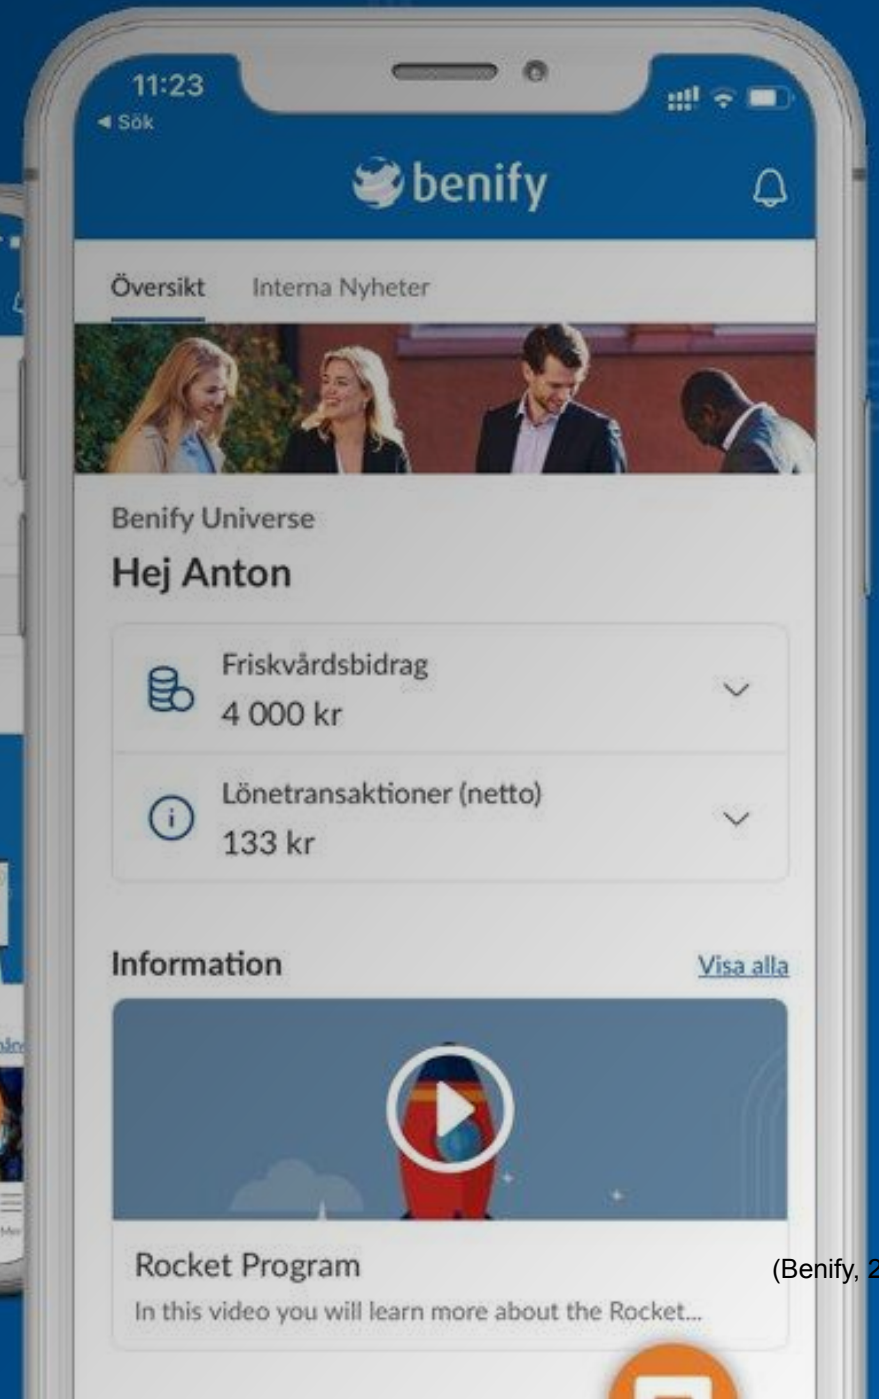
11:23
◀ Sök

benify

Översikt Interna Nyheter

Benify Universe
Hej Anton

Friskvårdsbidrag
4 000 kr

Lönetransaktioner (netto)
133 kr

Information Visa alla

Rocket Program
In this video you will learn more about the Rocket...

(Benify, 2